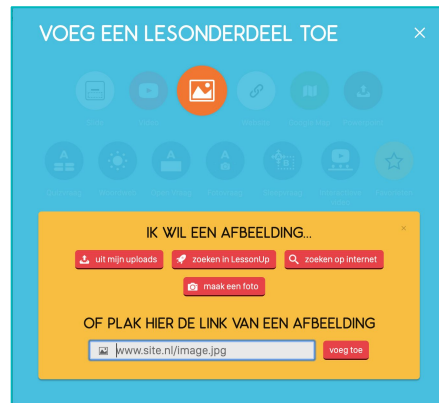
VOEG EEN LESONDERDEEL TOE

×

IK WIL EEN AFBEELDING...

×

uit mijn uploads

zoeken in LessonUp

zoeken op internet

maak een foto

OF PLAK HIER DE LINK VAN EEN AFBEELDING

www.site.nl/image.jpg

voeg toe